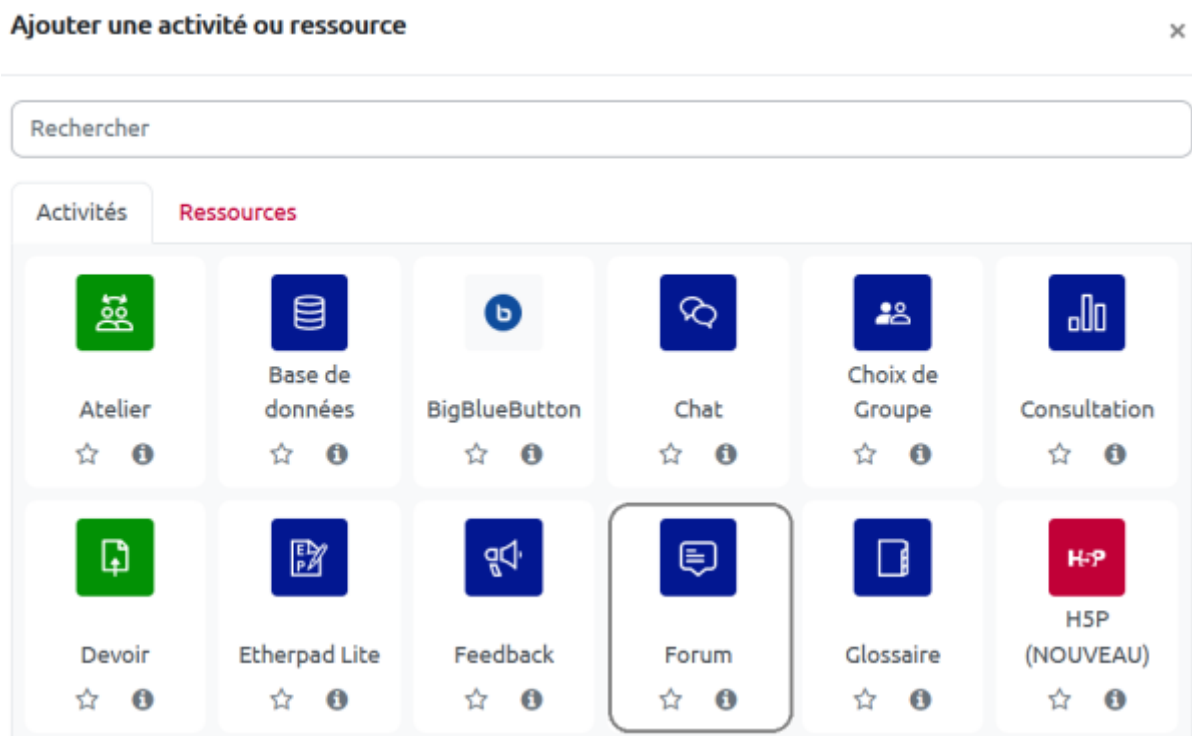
Ajouter une activité ou ressource

×

Rechercher

Activités

Ressources

Atelier

Base de données

BigBlueButton

Chat

Choix de Groupe

Consultation

Devoir

Etherpad Lite

Feedback

Forum

Glossaire

H5P

H5P (NOUVEAU)